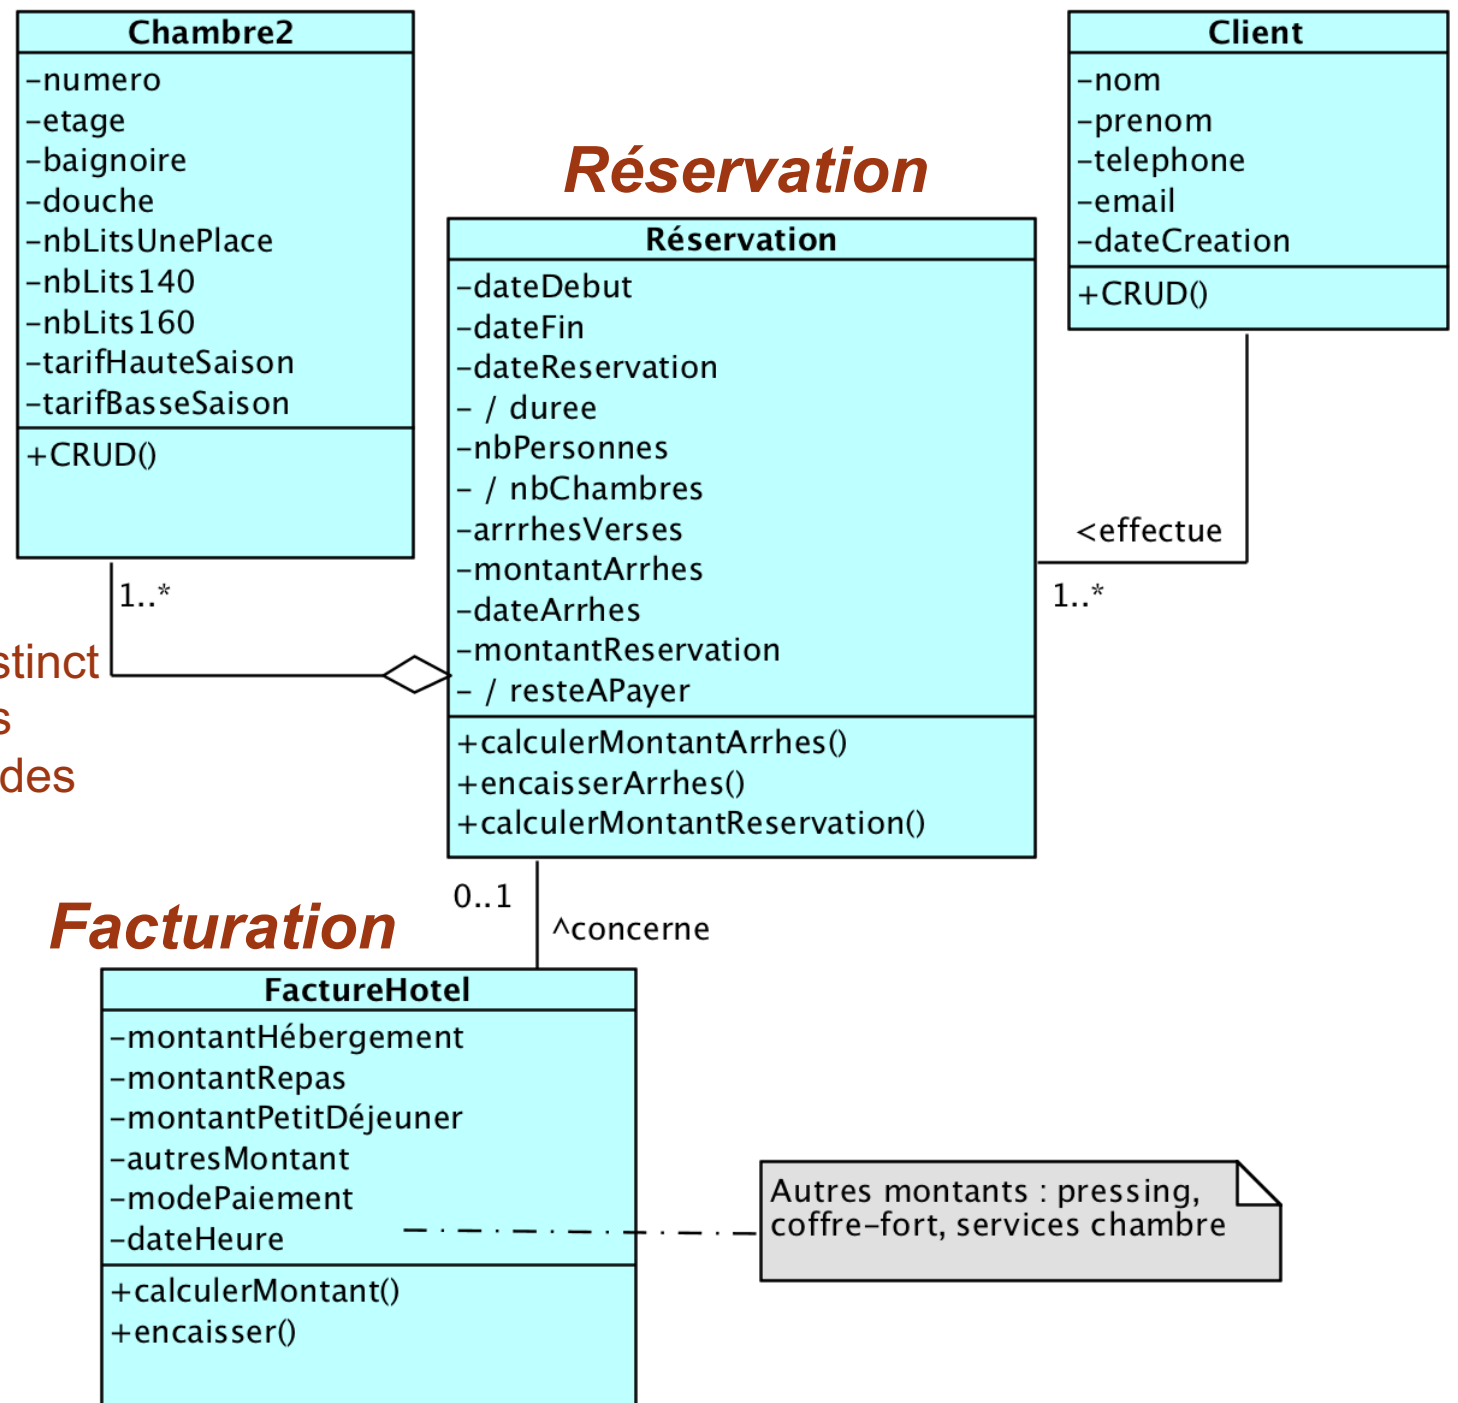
Chambre2

-numero
-etage
-baignoire
-douche
-nbLitsUnePlace
-nbLits140
-nbLits160
-tarifHauteSaison
-tarifBasseSaison

+CRUD()

Réservation

Réservation

-dateDebut
-dateFin
-dateReservation
- / duree
-nbPersonnes
- / nbChambres
-arrrhesVerses
-montantArrhes
-dateArrhes
-montantReservation
- / resteAPayer

+calculerMontantArrhes()
+encaisserArrhes()
+calculerMontantReservation()

Client

-nom
-prenom
-telephone
-email
-dateCreation

+CRUD()

<effectue

1..*

1..*

stinct
s
des

0..1

^concerne

Facturation

FactureHotel

-montantHébergement
-montantRepas
-montantPetitDéjeuner
-autresMontant
-modePaiement
-dateHeure

+calculerMontant()
+encaisser()

Autres montants : pressing, coffre-fort, services chambre